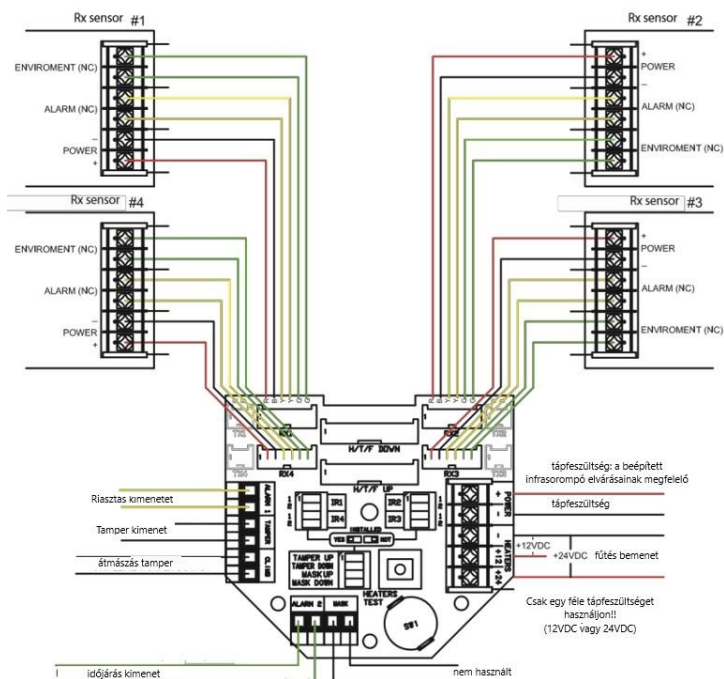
Rx sensor #1

ENVIROMENT (NC)

ALARM (NC)

POWER
–
+

Rx sensor #2

+
POWER
–

ALARM (NC)

ENVIROMENT (NC)

Rx sensor #4

ENVIROMENT (NC)

ALARM (NC)

POWER
–
+

Rx sensor #3

+
POWER
–

ALARM (NC)

ENVIROMENT (NC)

RX1

RX2

RX4

RX3

H/T/F DOWN

H/T/F UP

IR1 IR2
IR4 IR3

INSTALLED
YES NOT

TAMPER UP
TAMPER DOWN
MASK UP
MASK DOWN

HEATERS
TEST

SW1

ALARM 1

TAMPER

CL-18

ALARM 2

MASK

POWER
+
–

HEATERS
–
+12
+24

Riasztás kimenetet

Tamper kimenet

átmászás tamper

tápfeszültség: a beépített infrasorompó elvárásainak megfelelő

tápfeszültség

+12VDC

+24VDC fűtés bemenet

Csak egy féle tápfeszültséget használjon!!
(12VDC vagy 24VDC)

időjárás kimenet

nem használt